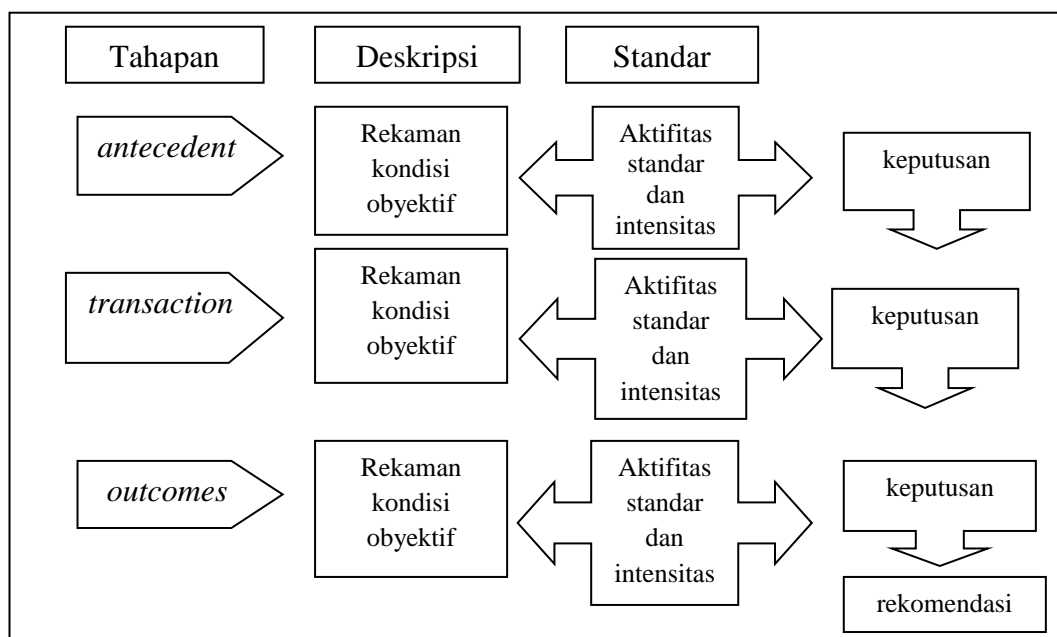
Tahapan

Deskripsi

Standar

*antecedent*

Rekaman kondisi obyektif

Aktifitas standar dan intensitas

keputusan

*transaction*

Rekaman kondisi obyektif

Aktifitas standar dan intensitas

keputusan

*outcomes*

Rekaman kondisi obyektif

Aktifitas standar dan intensitas

keputusan

rekomendasi